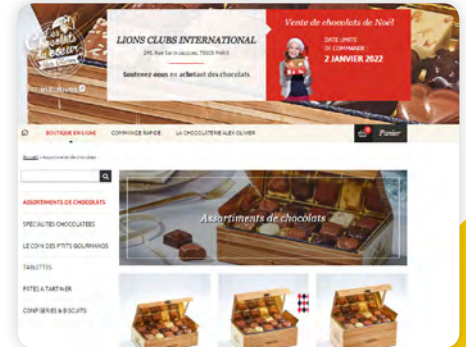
LIONS CLUBS INTERNATIONAL

295, Rue Saint-Jacques, 75005 PARIS

Soutenez-nous en achetant des chocolats

Vente de chocolats de Noël

DATE LIMITE DE COMMANDE :
2 JANVIER 2022

BOUTIQUE EN LIGNE
COMMANDE RAPIDE
LA CHOCOLATERIE ALEX OLIVIER

Panier

Accueil › Assortiments de chocolats

ASSORTIMENTS DE CHOCOLATS
SPÉCIALITÉS CHOCOLATÉES
LE COIN DES P'TITS GOURMANDS
TABLETTES
PÂTES À TARTINER
CONFISERIES & BISCUITS

Assortiments de chocolats